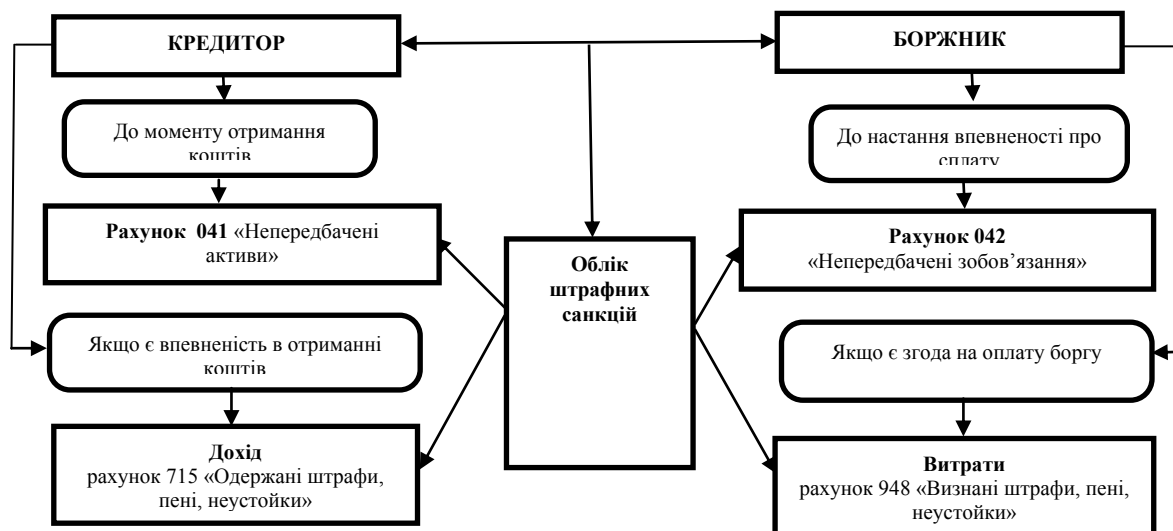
КРЕДИТОР

БОРЖНИК

До моменту отримання коштів

До настання впевненості про сплату

Рахунок 041 «Непередбачені активи»

Облік штрафних санкцій

Рахунок 042 «Непередбачені зобов'язання»

Якщо є впевненість в отриманні коштів

Якщо є згода на оплату боргу

Дохід рахунок 715 «Одержані штрафи, пені, неустойки»

Витрати рахунок 948 «Визнані штрафи, пені, неустойки»